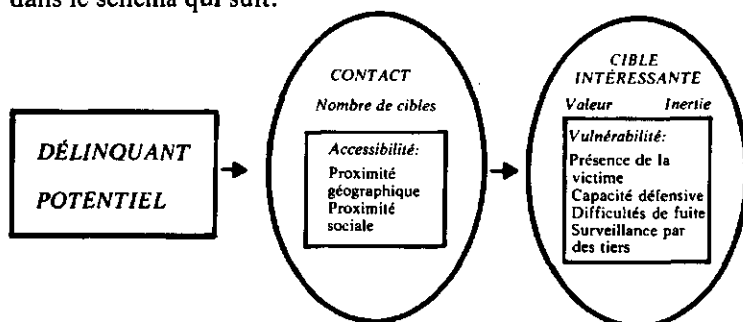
dans le schéma qui suit:

DÉLINQUANT POTENTIEL

CONTACT
Nombre de cibles
Accessibilité:
Proximité géographique
Proximité sociale

CIBLE INTÉRESSANTE
Valeur Inertie
Vulnérabilité:
Présence de la victime
Capacité défensive
Difficultés de fuite
Surveillance par des tiers